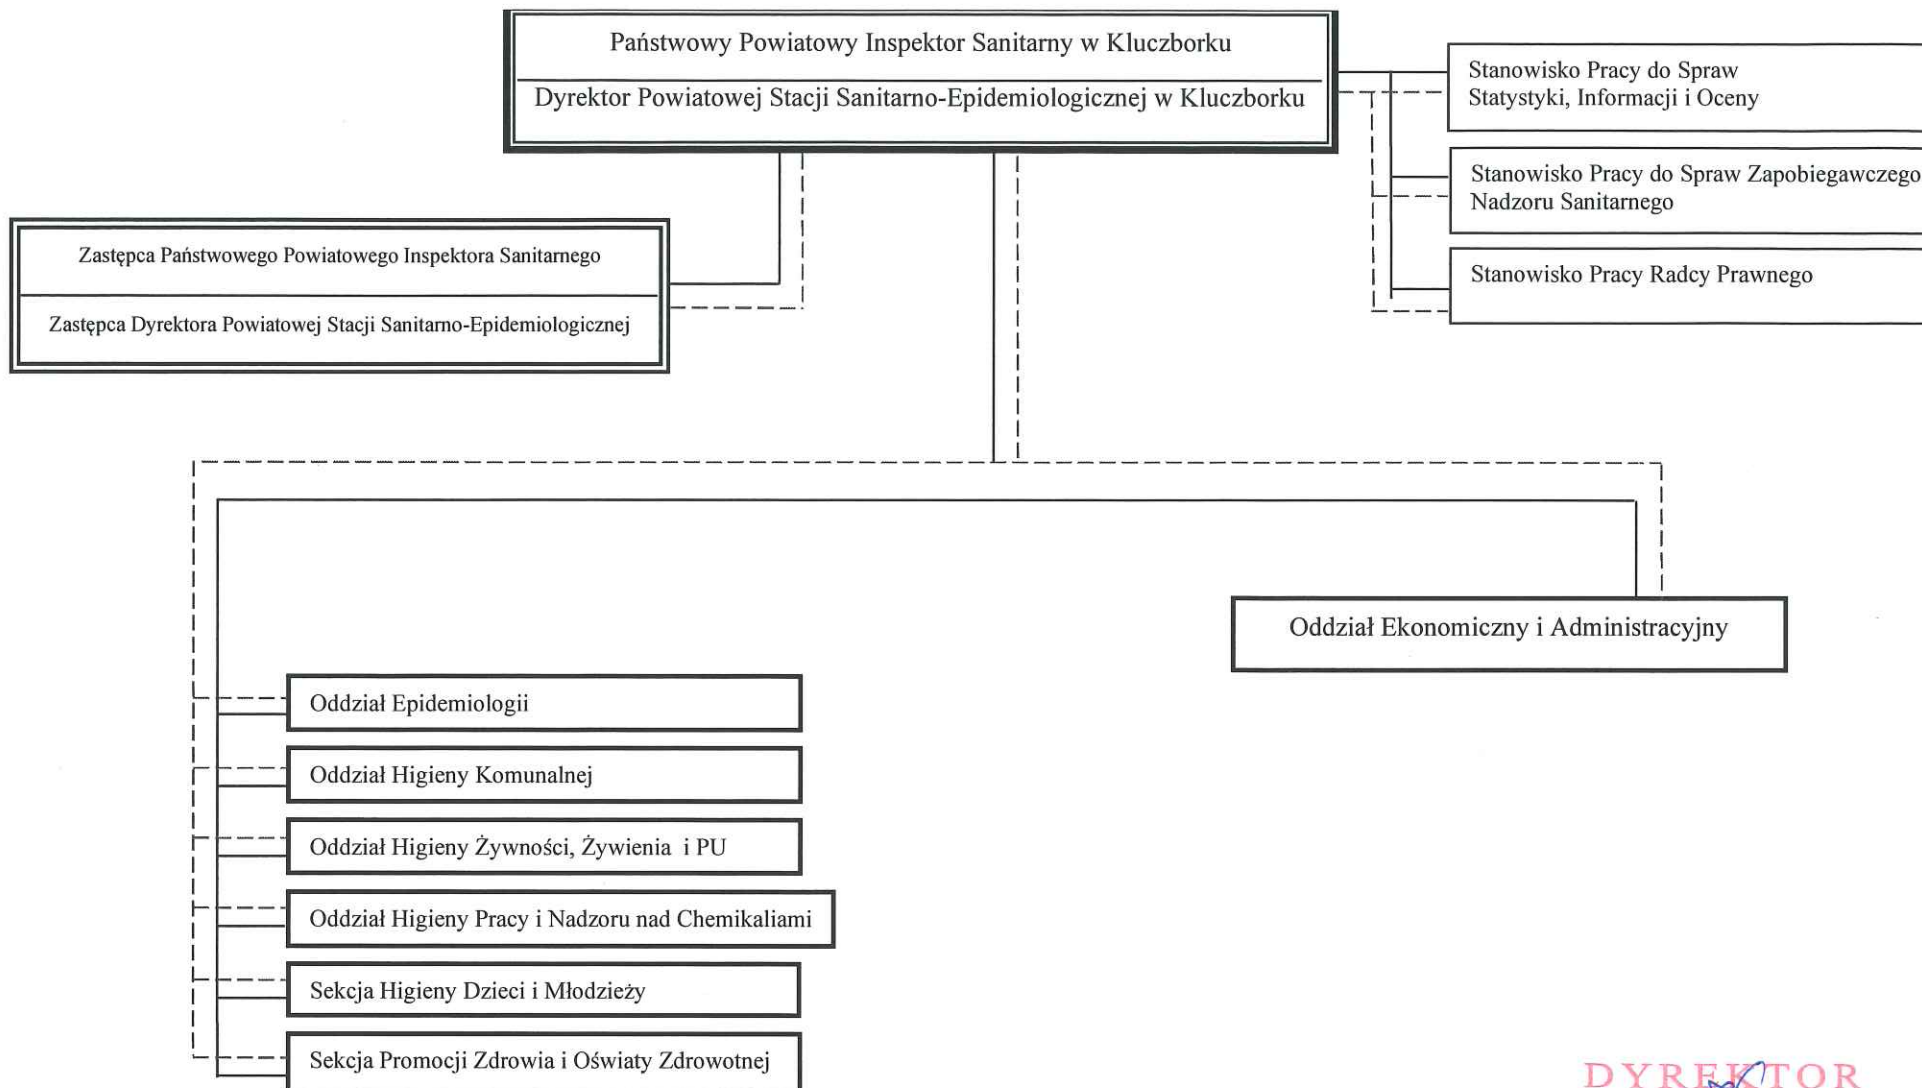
Państwowy Powiatowy Inspektor Sanitarny w Kluczborku

Dyrektor Powiatowej Stacji Sanitarno-Epidemiologicznej w Kluczborku

Stanowisko Pracy do Spraw Statystyki, Informacji i Oceny

Stanowisko Pracy do Spraw Zapobiegawczego Nadzoru Sanitarnego

Stanowisko Pracy Radcy Prawnego

Zastępca Państwowego Powiatowego Inspektora Sanitarnego

Zastępca Dyrektora Powiatowej Stacji Sanitarno-Epidemiologicznej

Oddział Ekonomiczny i Administracyjny

Oddział Epidemiologii

Oddział Higieny Komunalnej

Oddział Higieny Żywności, Żywienia i PU

Oddział Higieny Pracy i Nadzoru nad Chemikaliami

Sekcja Higieny Dzieci i Młodzieży

Sekcja Promocji Zdrowia i Oświaty Zdrowotnej

DYREKTOR